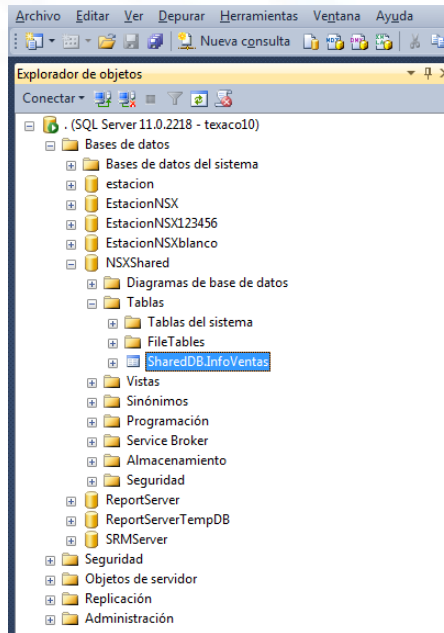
Archivo Editar Ver Depurar Herramientas Ventana Ayuda

Nueva consulta

Explorador de objetos

Conectar

. (SQL Server 11.0.2218 - texaco10)
Bases de datos
Bases de datos del sistema
estacion
EstacionNSX
EstacionNSX123456
EstacionNSXblanco
NSXShared
Diagramas de base de datos
Tablas
Tablas del sistema
FileTables
SharedDB.InfoVentas
Vistas
Sinónimos
Programación
Service Broker
Almacenamiento
Seguridad
ReportServer
ReportServerTempDB
SRMServer
Seguridad
Objetos de servidor
Replicación
Administración